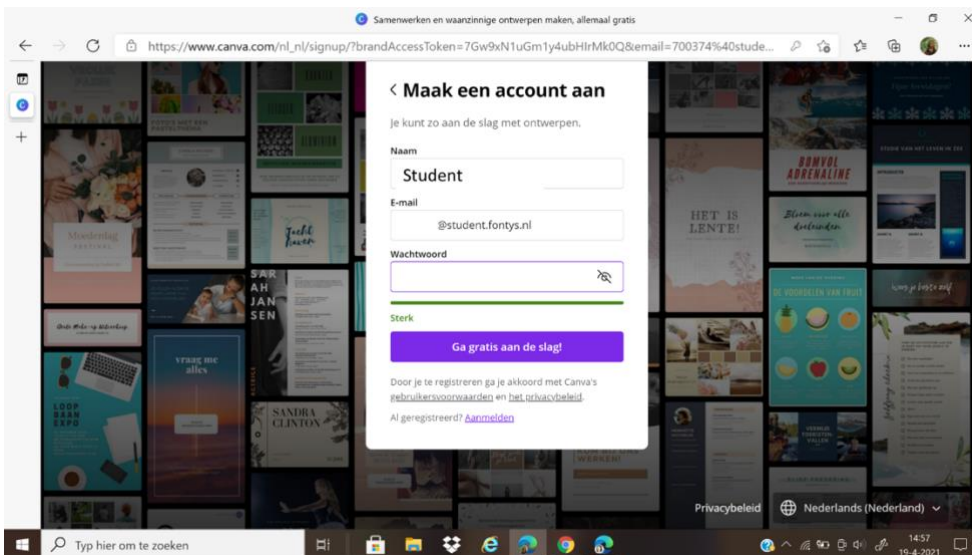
Samenwerken en waanzinnige ontwerpen maken, allemaal gratis

https://www.canva.com/nl_nl/signup/?brandAccessToken=7Gw9xN1uGm1y4ubHIrMk0Q&email=700374%40stude...

< Maak een account aan

Je kunt zo aan de slag met ontwerpen.

Naam

Student

E-mail

@student.fontys.nl

Wachtwoord

Sterk

Ga gratis aan de slag!

Door je te registreren ga je akkoord met Canva's gebruikersvoorwaarden en het privacybeleid.

Al geregistreerd? Aanmelden

HET IS LENTE!

BOMVOL ADRENALINE

Moederdag

vraag me alles

SARAH JANSEN

SANDRA CLINTON

LOOPBAAN EXPO

DE VOORDELEN VAN FRUIT

Privacybeleid

Nederlands (Nederland)

Typ hier om te zoeken

14:57
19-4-2021